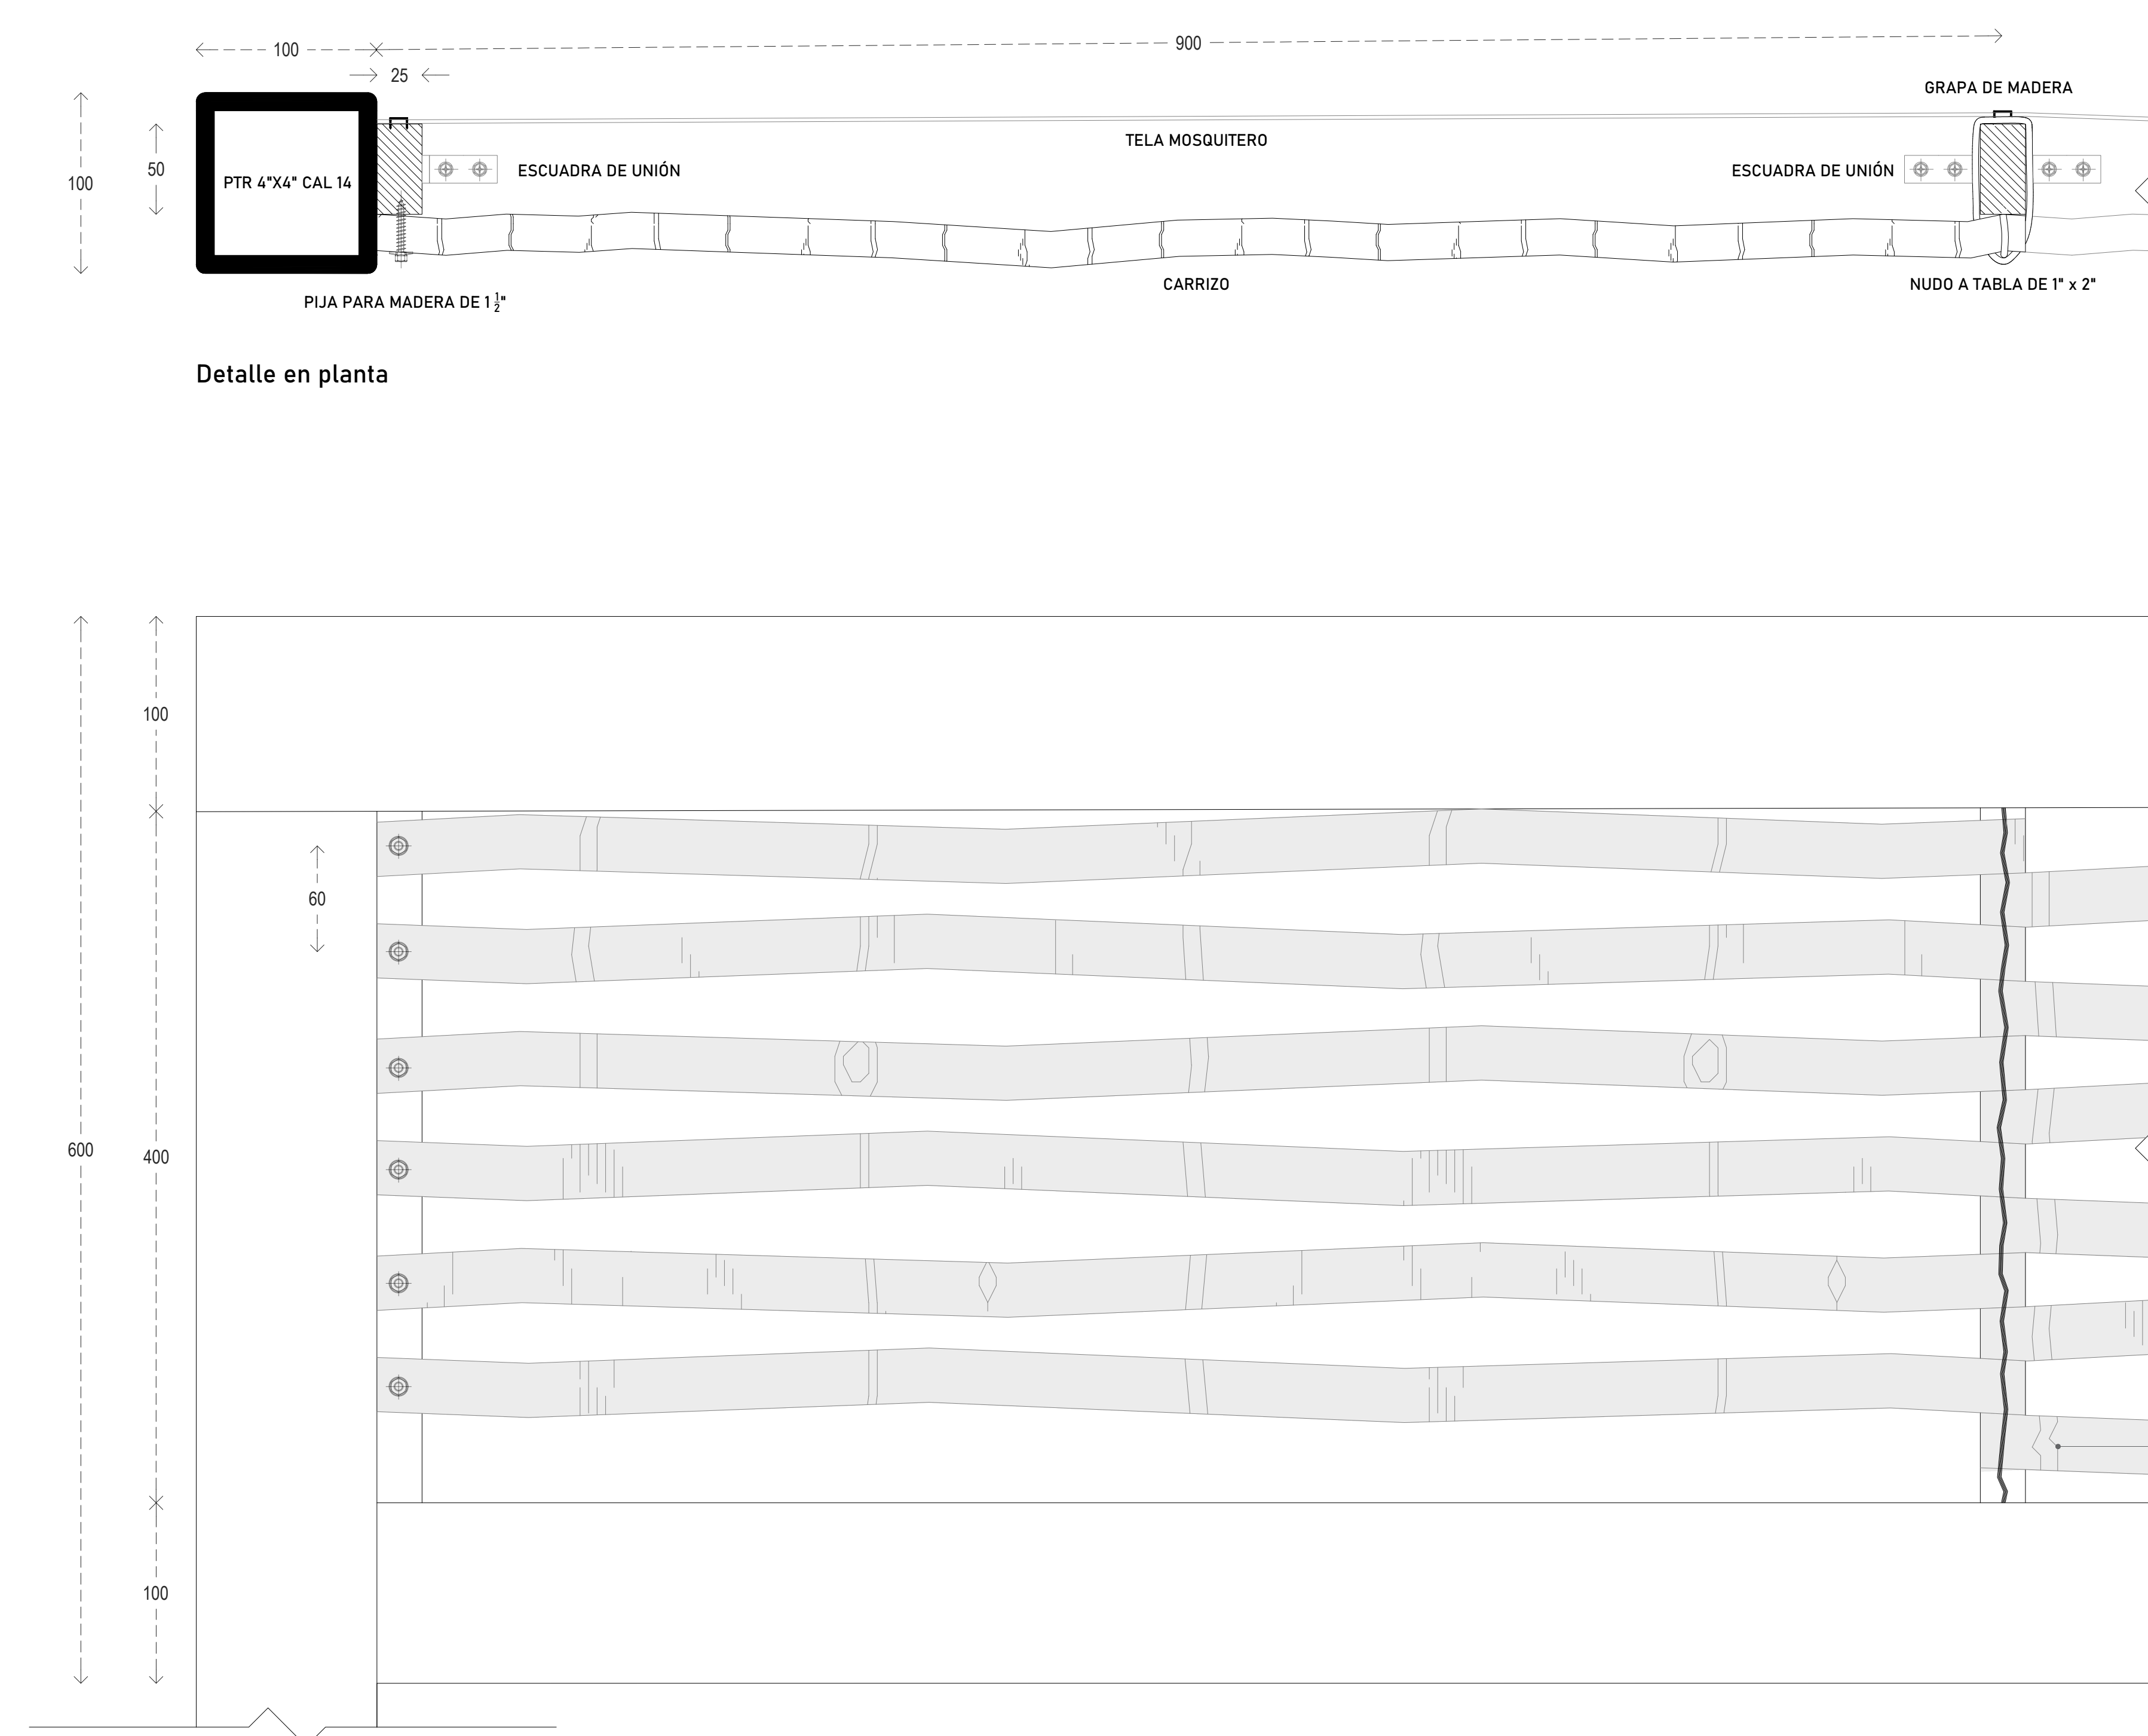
100

900

25

GRAPA DE MADERA

100

50

PTR 4"X4" CAL 14

TELA MOSQUITERO

ESCUADRA DE UNIÓN

ESCUADRA DE UNIÓN

CARRIZO

NUDO A TABLA DE 1" x 2"

PIJA PARA MADERA DE 1 $\frac{1}{2}$"

Detalle en planta

100

60

600

400

100